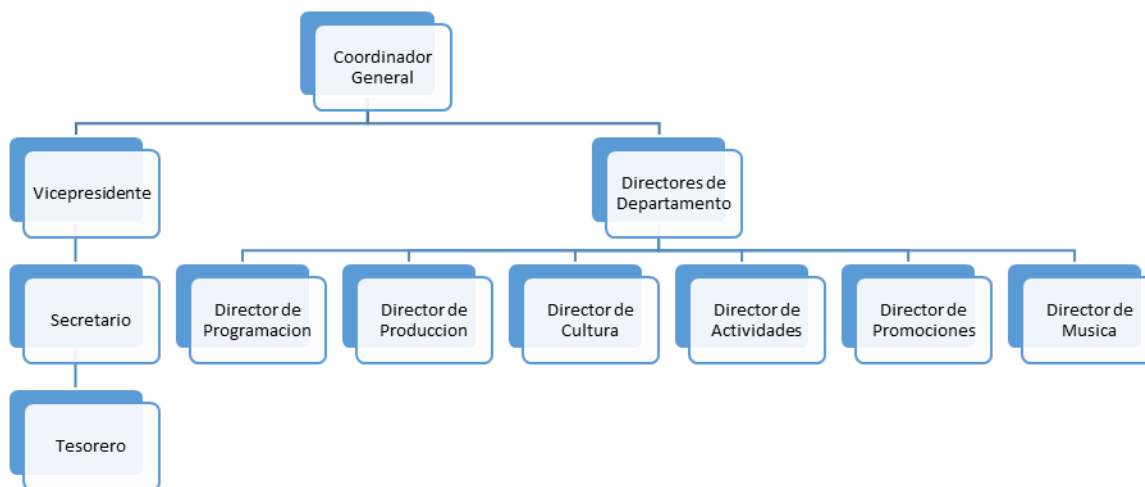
Coordinador General

Vicepresidente

Directores de Departamento

Secretario

Director de Programacion

Director de Produccion

Director de Cultura

Director de Actividades

Director de Promociones

Director de Musica

Tesorero